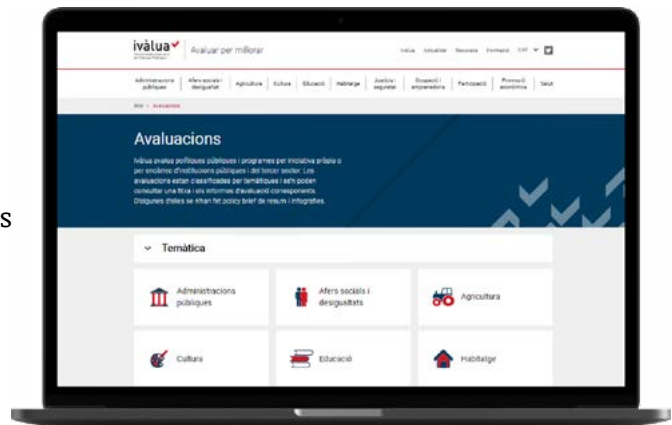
s

ivàlua | Avaluar per millorar

Ivàlua Actualitat Recursos Formació CAT

Administracions públiques | Afers socials i desigualtat | Agricultura | Cultura | Educació | Habitatge | Justícia i seguretat | Ocupació i emprenedoria | Participació | Promoció econòmica | Salut

Inici > Avaluacions

Avaluacions

Ivàlua avalua polítiques públiques i programes per iniciativa pròpia o per encàrrec d'institucions públiques i del tercer sector. Les avaluacions estan classificades per temàtiques i s'hi poden consultar una fitxa i els informes d'avaluació corresponents. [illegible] se n'han fet policy brief de resum i infografies.

Temàtica

Administracions públiques

Afers socials i desigualtats

Agricultura

Cultura

Educació

Habitatge